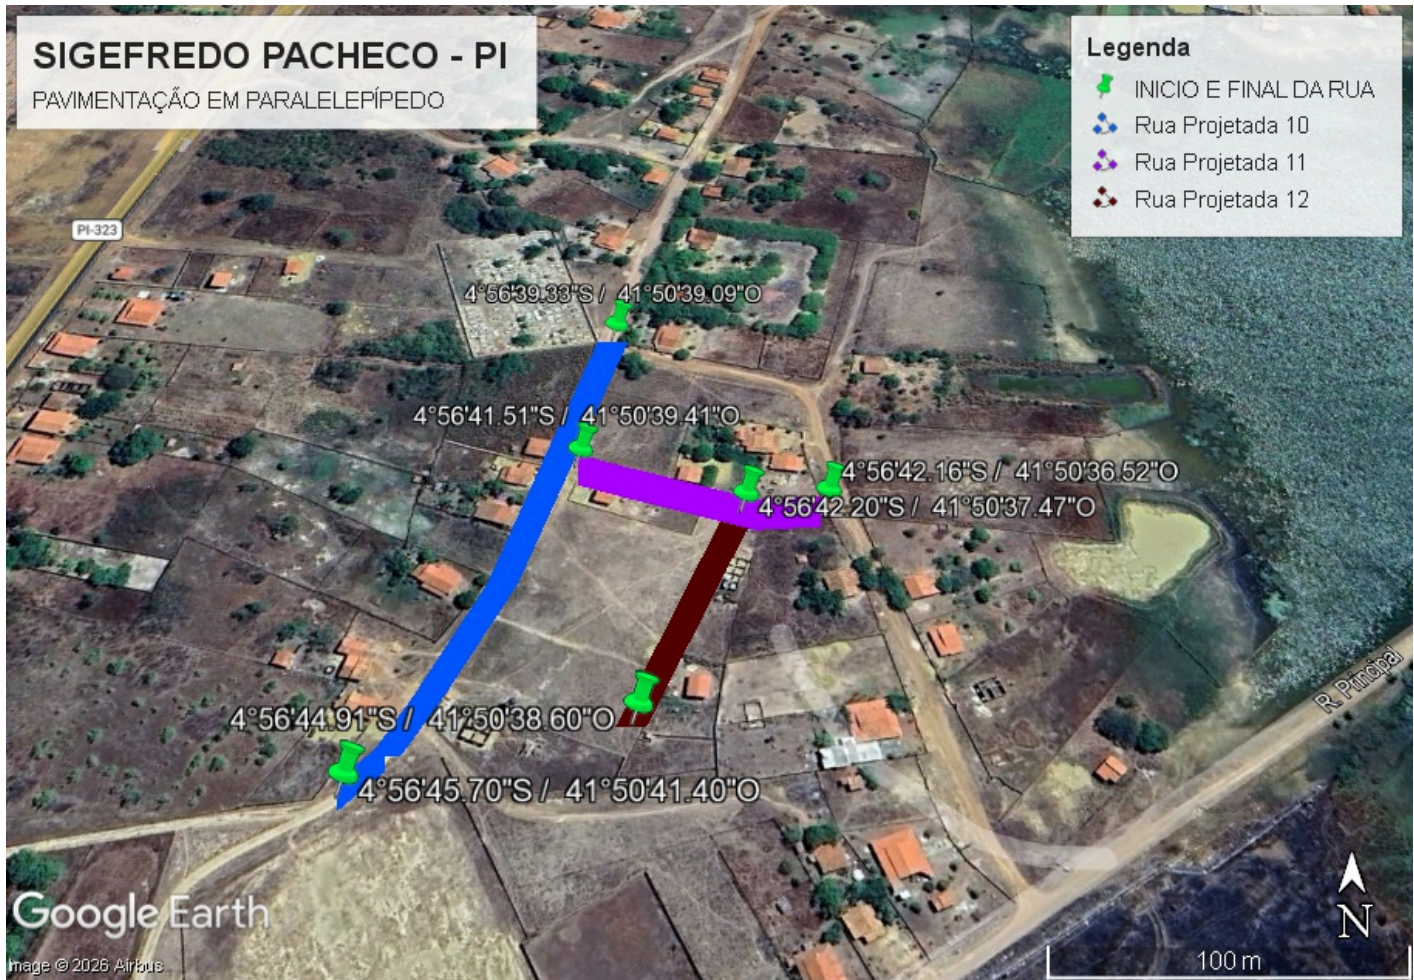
SIGEFREDO PACHECO - PI
PAVIMENTAÇÃO EM PARALELEPÍPEDO

Legenda
INICIO E FINAL DA RUA
Rua Projetada 10
Rua Projetada 11
Rua Projetada 12

PI-323

4°56'39.33"S / 41°50'39.09"O

4°56'41.51"S / 41°50'39.41"O

4°56'42.16"S / 41°50'36.52"O

4°56'42.20"S / 41°50'37.47"O

4°56'44.91"S / 41°50'38.60"O

4°56'45.70"S / 41°50'41.40"O

R. Principal

Google Earth
Image © 2026 Airbus

N
100 m